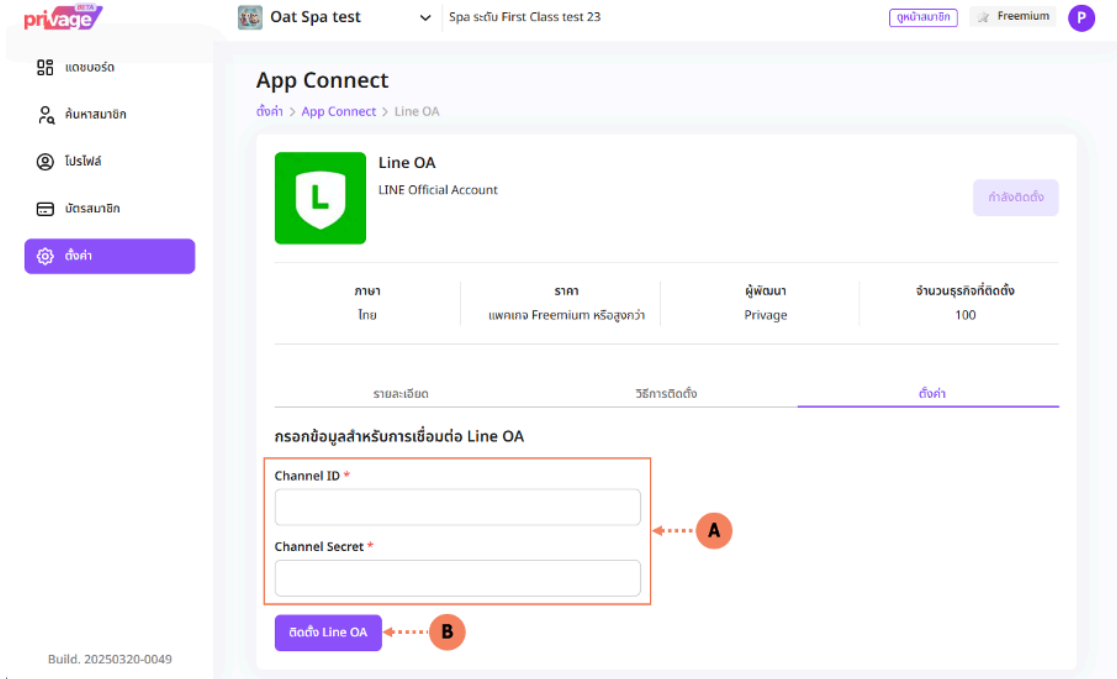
privage BETA

Oat Spa test

Spa ระดับ First Class test 23

ดูหน้าสมาชิก

Freemium

P

แดชบอร์ด

ค้นหาสมาชิก

โปรไฟล์

บัตรสมาชิก

ตั้งค่า

Build. 20250320-0049

App Connect

ตั้งค่า > App Connect > Line OA

L

Line OA

LINE Official Account

กำลังติดตั้ง

| ภาษา | ราคา | ผู้พัฒนา | จำนวนธุรกิจที่ติดตั้ง |
|---|---|---|---|
| ไทย | แพคเกจ Freemium หรือสูงกว่า | Privage | 100 |

รายละเอียด

วิธีการติดตั้ง

ตั้งค่า

กรอกข้อมูลสำหรับการเชื่อมต่อ Line OA

Channel ID *

Channel Secret *

A

ติดตั้ง Line OA

B